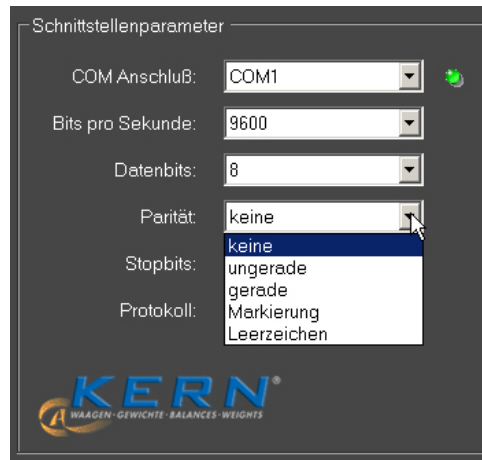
Schnittstellenparameter

COM Anschluß: COM1

Bits pro Sekunde: 9600

Datenbits: 8

Parität: keine

Stopbits:

Protokoll:

keine
ungerade
gerade
Markierung
Leerzeichen

KERN®
WAAGEN · GEWICHTE · BALANCES · WEIGHTS